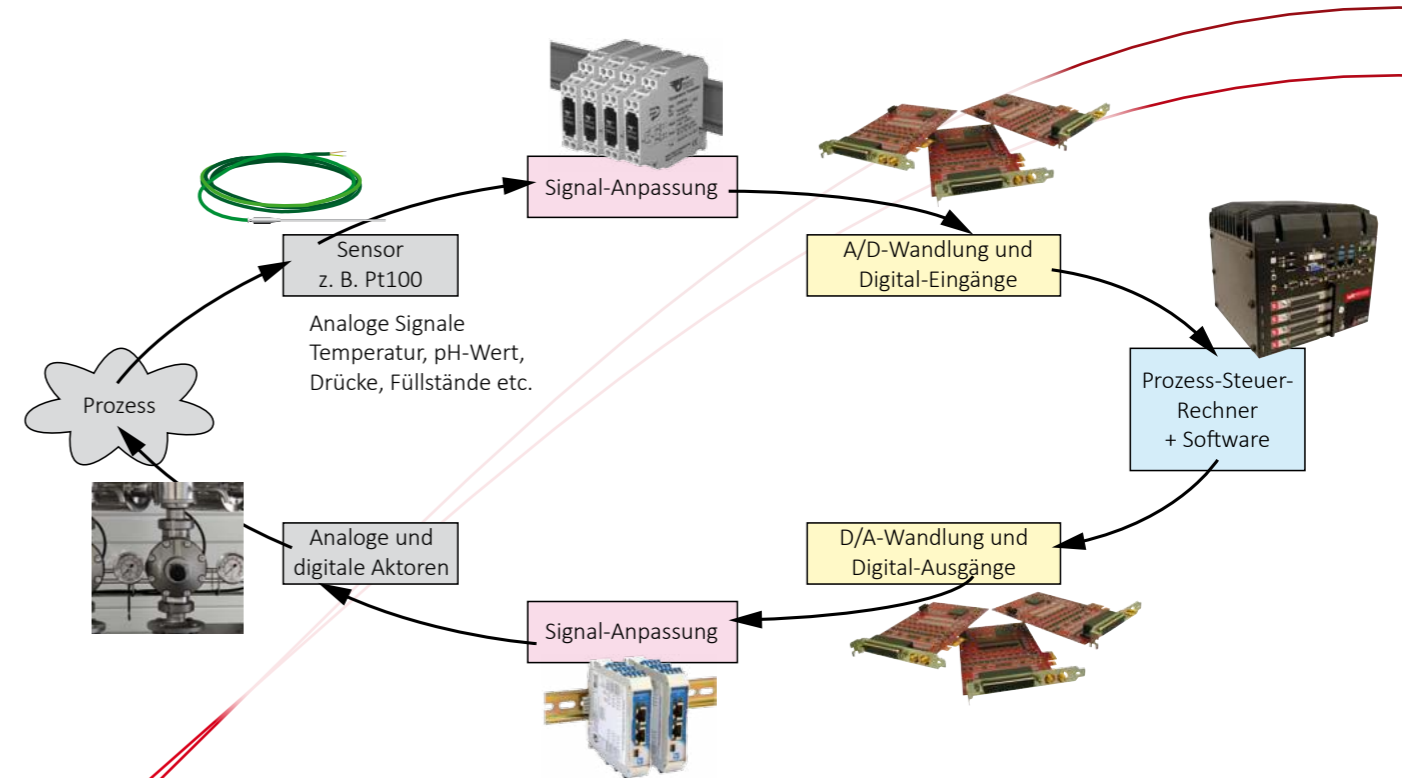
Signal-Anpassung

Sensor
z. B. Pt100

Analoge Signale
Temperatur, pH-Wert,
Drücke, Füllstände etc.

Prozess

A/D-Wandlung und
Digital-Eingänge

Prozess-Steuer-
Rechner
+ Software

D/A-Wandlung und
Digital-Ausgänge

Signal-Anpassung

Analoge und
digitale Aktoren